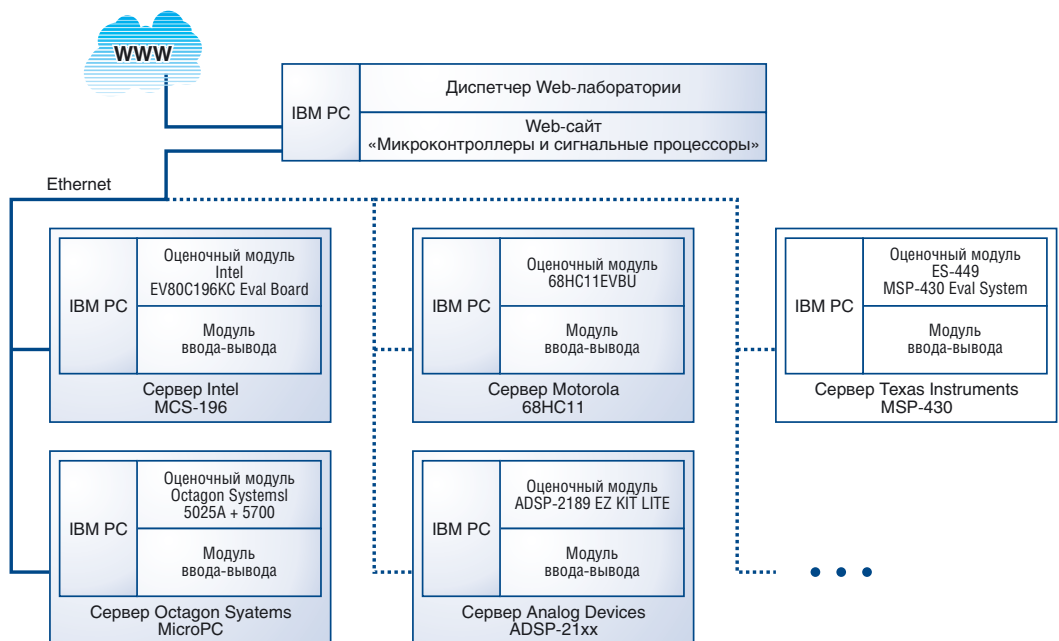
WWW

IBM PC

Диспетчер Web-лаборатории

Web-сайт «Микроконтроллеры и сигнальные процессоры»

Ethernet

IBM PC

Оценочный модуль Intel EV80C196KC Eval Board

Модуль ввода-вывода

Сервер Intel MCS-196

IBM PC

Оценочный модуль 68HC11EVBU

Модуль ввода-вывода

Сервер Motorola 68HC11

IBM PC

Оценочный модуль ES-449 MSP-430 Eval System

Модуль ввода-вывода

Сервер Texas Instruments MSP-430

IBM PC

Оценочный модуль Octagon Systemsl 5025A + 5700

Модуль ввода-вывода

Сервер Octagon Syatems MicroPC

IBM PC

Оценочный модуль ADSP-2189 EZ KIT LITE

Модуль ввода-вывода

Сервер Analog Devices ADSP-21xx